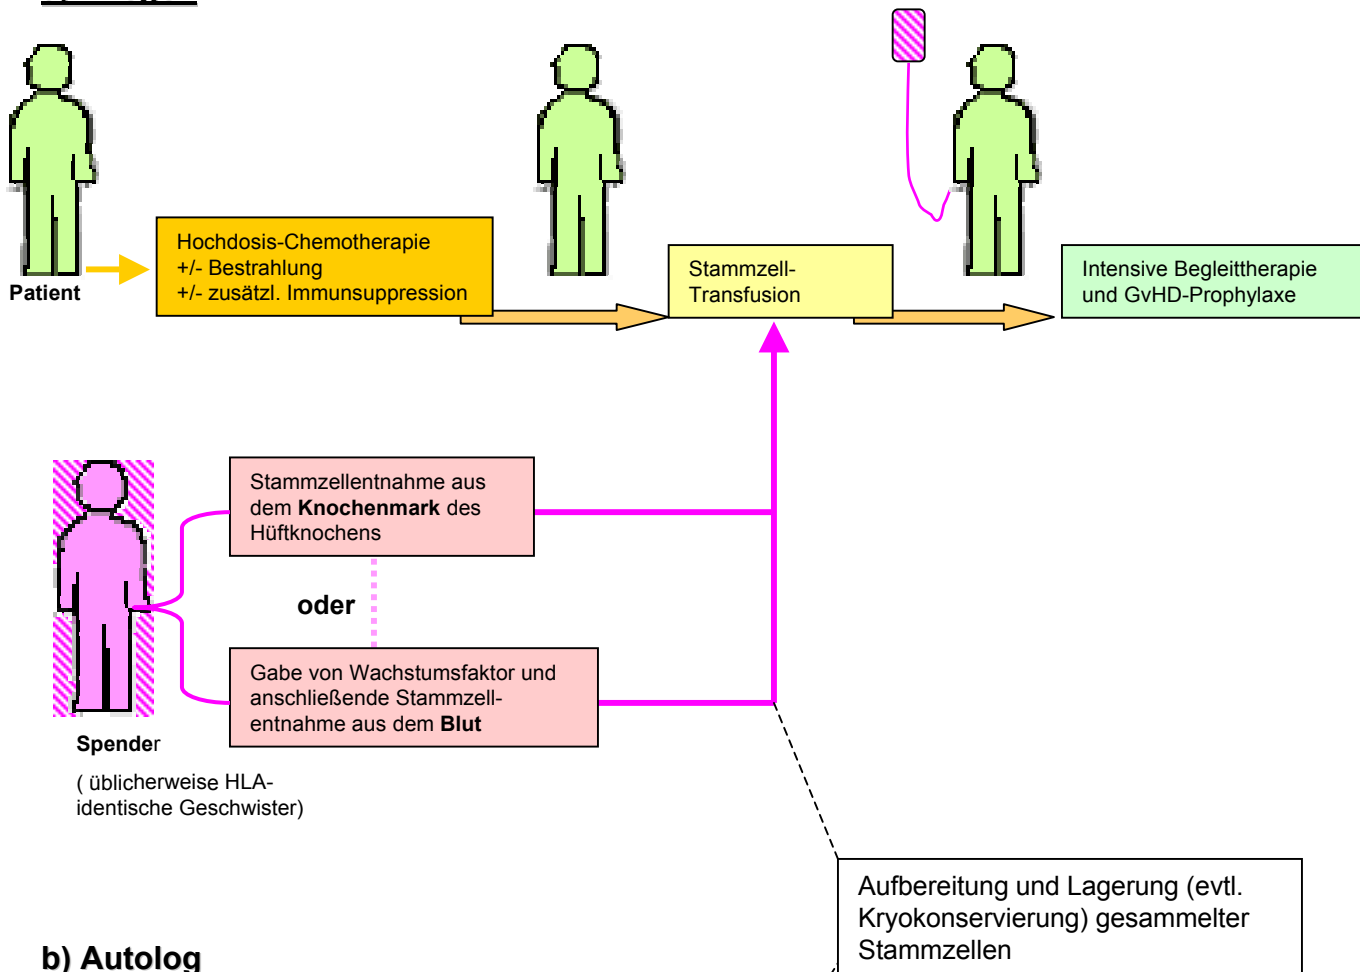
Patient

Hochdosis-Chemotherapie
+/- Bestrahlung
+/- zusätzl. Immunsuppression

Stammzell-Transfusion

Intensive Begleittherapie und GvHD-Prophylaxe

Stammzellentnahme aus dem **Knochenmark** des Hüftknochens

oder

Gabe von Wachstumsfaktor und anschließende Stammzellentnahme aus dem **Blut**

**Spende**r

( üblicherweise HLA-identische Geschwister)

Aufbereitung und Lagerung (evtl. Kryokonservierung) gesammelter Stammzellen

b) Autolog